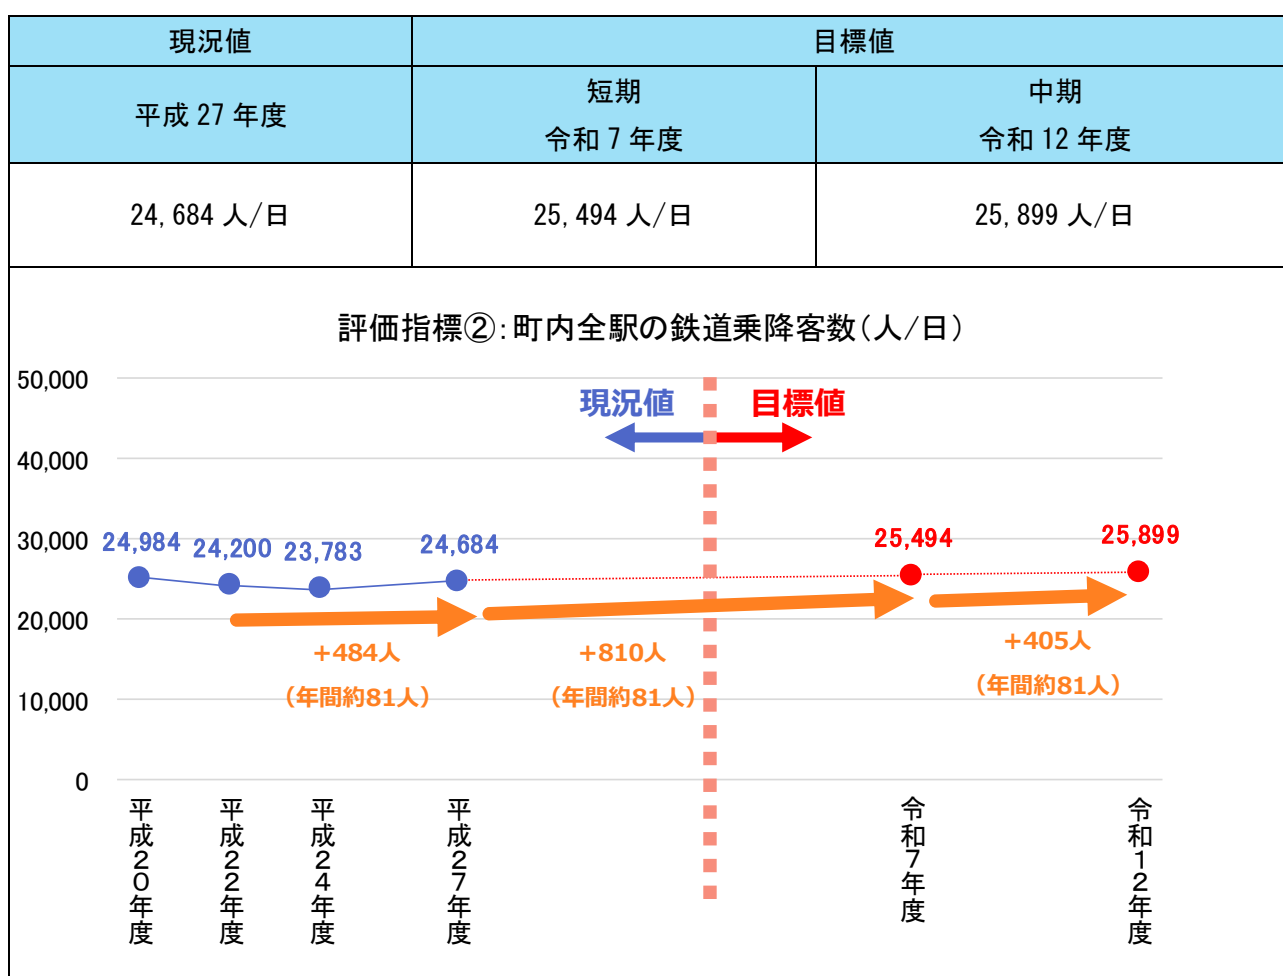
| 現況値 | 目標値 | |
|---|---|---|
| 平成 27 年度 | 短期<br>令和 7 年度 | 中期<br>令和 12 年度 |
| 24, 684 人/日 | 25, 494 人/日 | 25, 899 人/日 |

評価指標②:町内全駅の鉄道乗降客数(人/日)

50,000
40,000
30,000
20,000
10,000
0

現況値
目標値

24,984
24,200
23,783
24,684
25,494
25,899

+484人
(年間約81人)
+810人
(年間約81人)
+405人
(年間約81人)

平成20年度
平成22年度
平成24年度
平成27年度
令和7年度
令和12年度